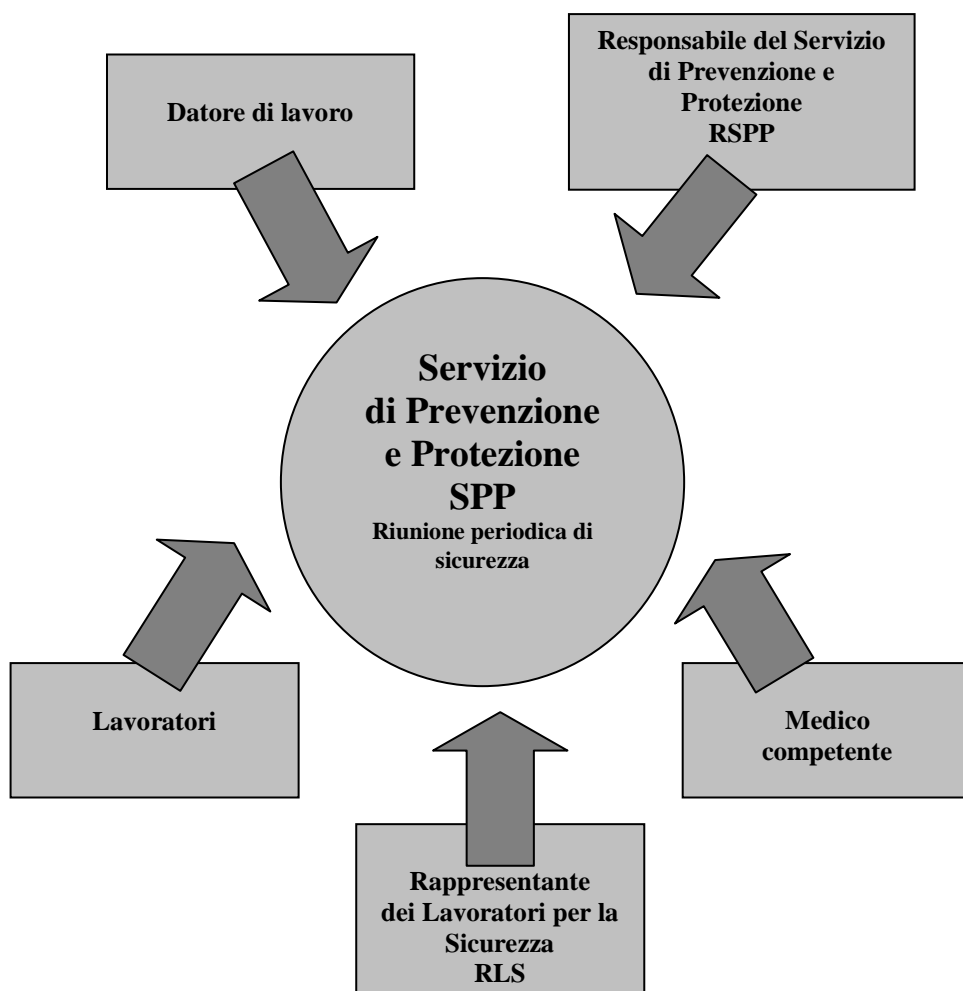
Datore di lavoro

Responsabile del Servizio di Prevenzione e Protezione
RSPP

Servizio
di Prevenzione
e Protezione
SPP
Riunione periodica di sicurezza

Lavoratori

Medico competente

Rappresentante dei Lavoratori per la Sicurezza
RLS